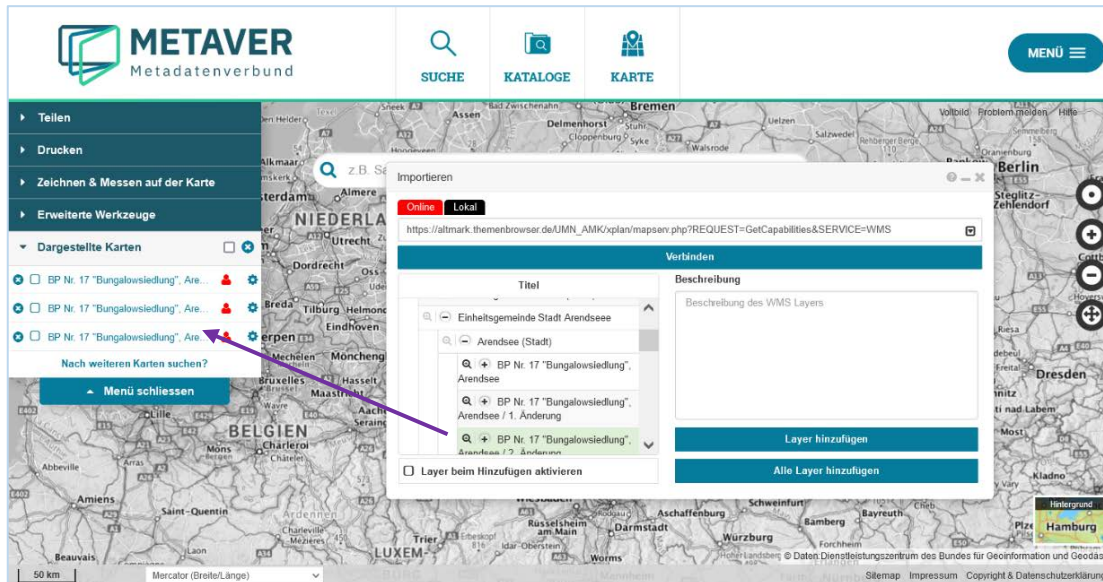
METAVER
Metadatenverbund

SUCHE
KATALOGE
KARTE
MENÜ

Teilen
Drucken
Zeichnen & Messen auf der Karte
Erweiterte Werkzeuge
Dargestellte Karten

BP Nr. 17 "Bungalowsiedlung", Are...
BP Nr. 17 "Bungalowsiedlung", Are...
BP Nr. 17 "Bungalowsiedlung", Are...

Nach weiteren Karten suchen?
Menü schliessen

z.B. Sa

Importieren

Online
Lokal

https://altmark.themenbrowser.de/UMN_AMK/xplan/mapserv.php?REQUEST=GetCapabilities&SERVICE=WMS

Verbinden

Titel
Einheitsgemeinde Stadt Arendsee
Arendsee (Stadt)
BP Nr. 17 "Bungalowsiedlung", Arendsee
BP Nr. 17 "Bungalowsiedlung", Arendsee / 1. Änderung
BP Nr. 17 "Bungalowsiedlung", Arendsee / 2. Änderung

Layer beim Hinzufügen aktivieren

Beschreibung
Beschreibung des WMS Layers

Layer hinzufügen
Alle Layer hinzufügen

Bremen
Delmenhorst
Cloppenburg
Assen
Berlin
Steglitz-Zehlendorf
NIEDERLA
Utrecht
Dordrecht
Breda
Tilburg
Eindhoven
Mechelen
Mönchengladbach
Bruxelles
Hasselt
Maastricht
Wavre
BELGIEN
Charleroi
Mons
Namur
Abbeville
Amiens
Saint-Quentin
Charleville-Mézières
Beauvais
Laon
Trier
LUXEM
Worms
Darmstadt
Rüsselsheim am Main
Aschaffenburg
Würzburg
Schweinfurt
Bamberg
Bayreuth
Dresden
Hamburg
Hintergrund
Riesa
Most
Kladno
Celle
Salzwedel
Uelzen
Potsdam

50 km
Mercator (Breite/Länge)
© Daten: Dienstleistungszentrum des Bundes für Geoinformation und Geodäsie
Sitemap
Impressum
Copyright & Datenschutzerklärung